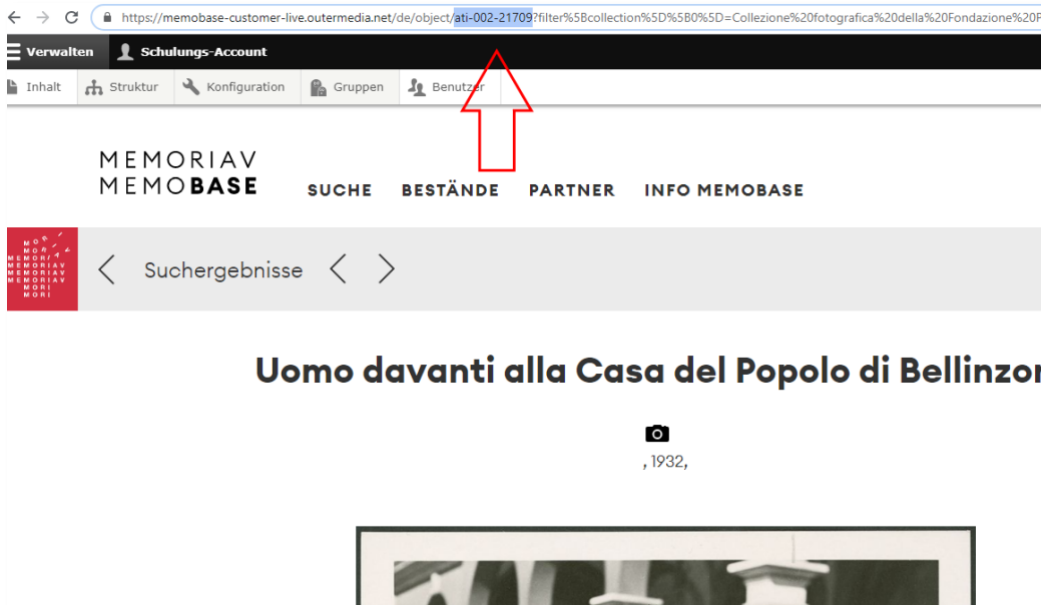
https://memobase-customer-live.outermedia.net/de/object/ati-002-21709?filter%5Bcollection%5D%5B0%5D=Collezione%20fotografica%20della%20Fondazione%20F

Verwalten
Schulungs-Account

Inhalt
Struktur
Konfiguration
Gruppen
Benutzer

MEMORIAV
MEMOBASE

SUCHE
BESTÄNDE
PARTNER
INFO MEMOBASE

Suchergebnisse

Uomo davanti alla Casa del Popolo di Bellinzo

, 1932,